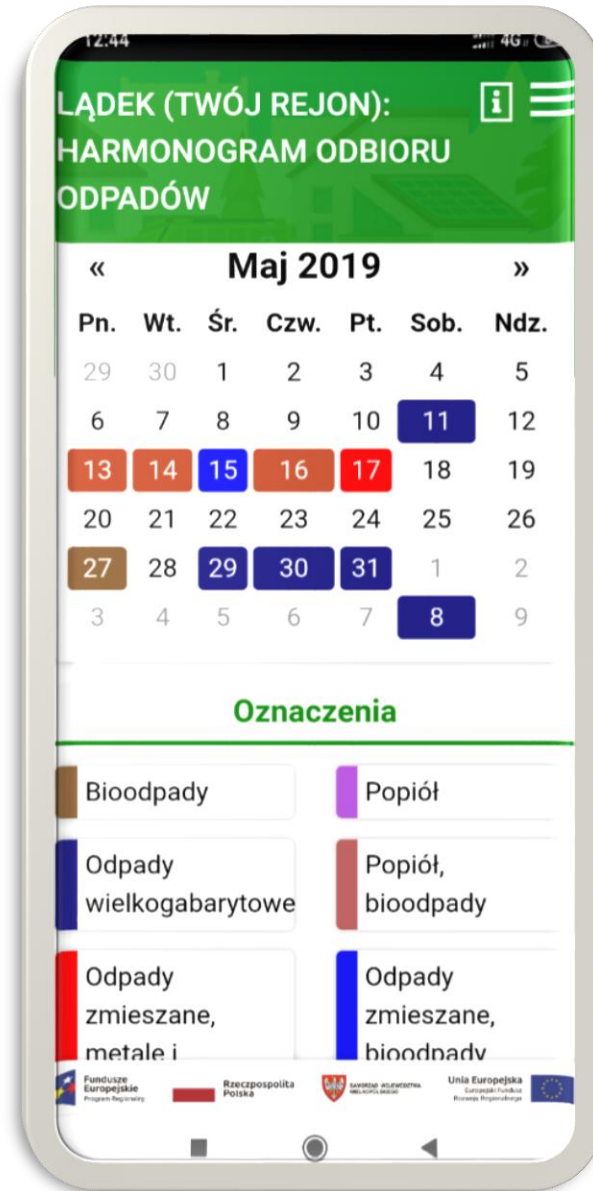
12:44

4G

LĄDEK (TWÓJ REJON): HARMONOGRAM ODBIORU ODPADÓW

«  Maj 2019  »

| Pn. | Wt. | Śr. | Czw. | Pt. | Sob. | Ndz. |
|---|---|---|---|---|---|---|
| 29 | 30 | 1 | 2 | 3 | 4 | 5 |
| 6 | 7 | 8 | 9 | 10 | 11 | 12 |
| 13 | 14 | 15 | 16 | 17 | 18 | 19 |
| 20 | 21 | 22 | 23 | 24 | 25 | 26 |
| 27 | 28 | 29 | 30 | 31 | 1 | 2 |
| 3 | 4 | 5 | 6 | 7 | 8 | 9 |

Oznaczenia

Bioodpady

Popiół

Odpady wielkogabarytowe

Popiół, bioodpady

Odpady zmieszane, metale i

Odpady zmieszane, bioodpady

Fundusze Europejskie Program Regionalny

Rzeczpospolita Polska

SAMORZĄD WOJEWÓDZTWA WIELKOPOLSKIEGO

Unia Europejska Europejski Fundusz Rozwoju Regionalnego